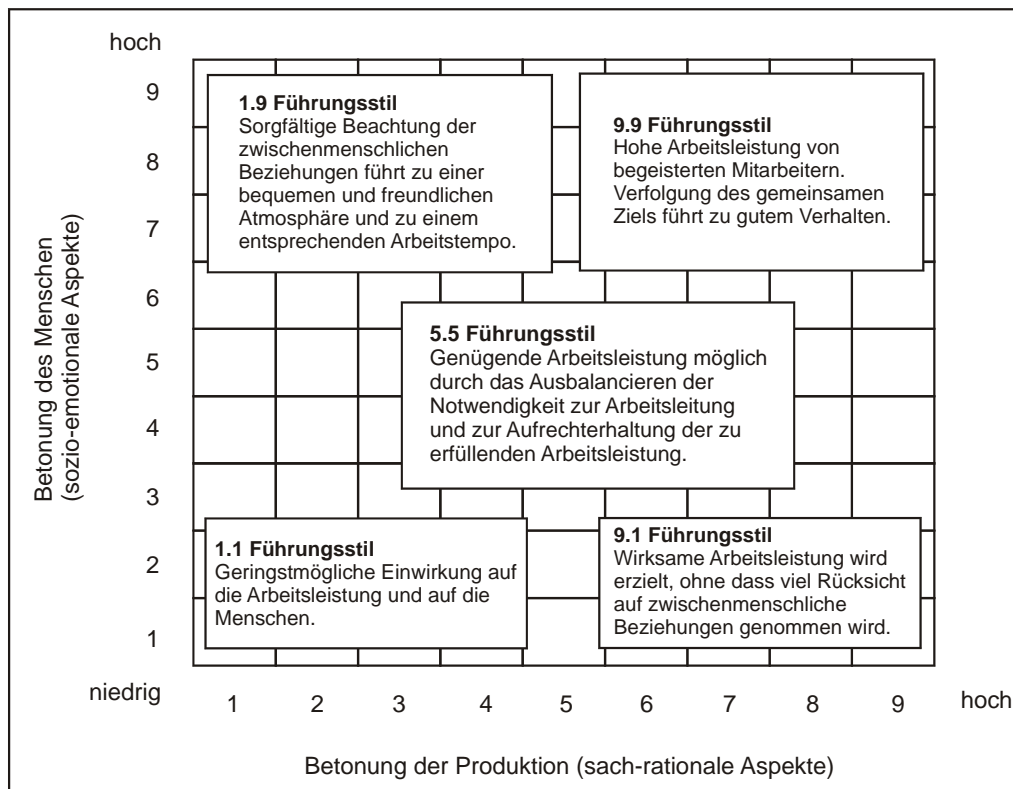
hoch

9
8
7
6
5
4
3
2
1

Betonung des Menschen (sozio-emotionale Aspekte)

**1.9 Führungsstil**
Sorgfältige Beachtung der zwischenmenschlichen Beziehungen führt zu einer bequemen und freundlichen Atmosphäre und zu einem entsprechenden Arbeitstempo.

**9.9 Führungsstil**
Hohe Arbeitsleistung von begeisterten Mitarbeitern. Verfolgung des gemeinsamen Ziels führt zu gutem Verhalten.

**5.5 Führungsstil**
Genügende Arbeitsleistung möglich durch das Ausbalancieren der Notwendigkeit zur Arbeitsleitung und zur Aufrechterhaltung der zu erfüllenden Arbeitsleistung.

**1.1 Führungsstil**
Geringstmögliche Einwirkung auf die Arbeitsleistung und auf die Menschen.

**9.1 Führungsstil**
Wirksame Arbeitsleistung wird erzielt, ohne dass viel Rücksicht auf zwischenmenschliche Beziehungen genommen wird.

niedrig 1 2 3 4 5 6 7 8 9 hoch

Betonung der Produktion (sach-rationale Aspekte)